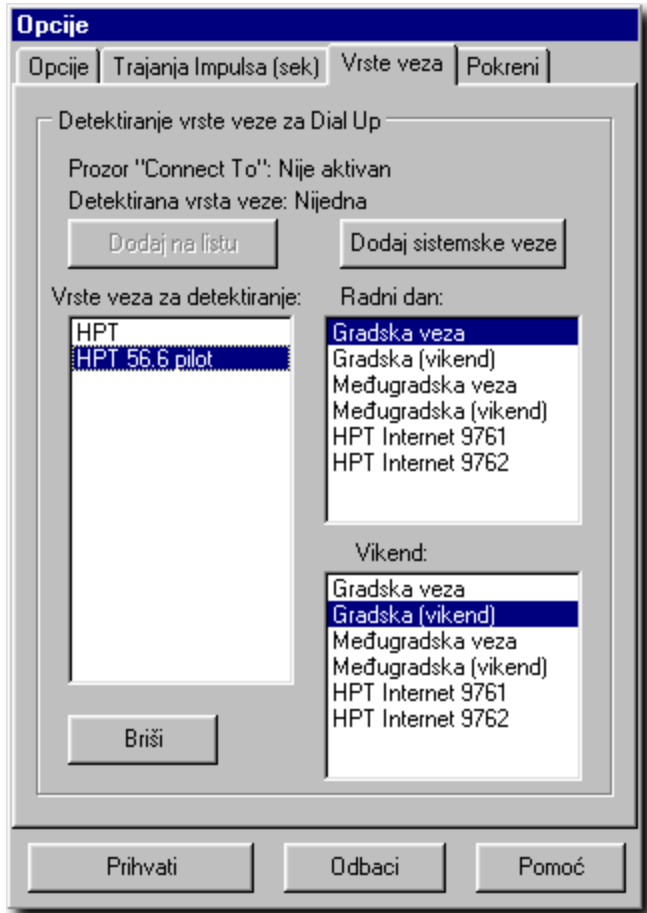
Opcije

Opcije | Trajanja Impulsa (sek) | Vrste veza | Pokreni

Detektiranje vrste veze za Dial Up

Prozor "Connect To": Nije aktivan

Detektirana vrsta veze: Nijedna

Dodaj na listu

Dodaj sistemske veze

Vrste veza za detektiranje:

HPT
HPT 56.6 pilot

Radni dan:

Gradska veza
Gradska (vikend)
Međugradska veza
Međugradska (vikend)
HPT Internet 9761
HPT Internet 9762

Vikend:

Gradska veza
Gradska (vikend)
Međugradska veza
Međugradska (vikend)
HPT Internet 9761
HPT Internet 9762

Briši

Prihvati

Odbaci

Pomoć